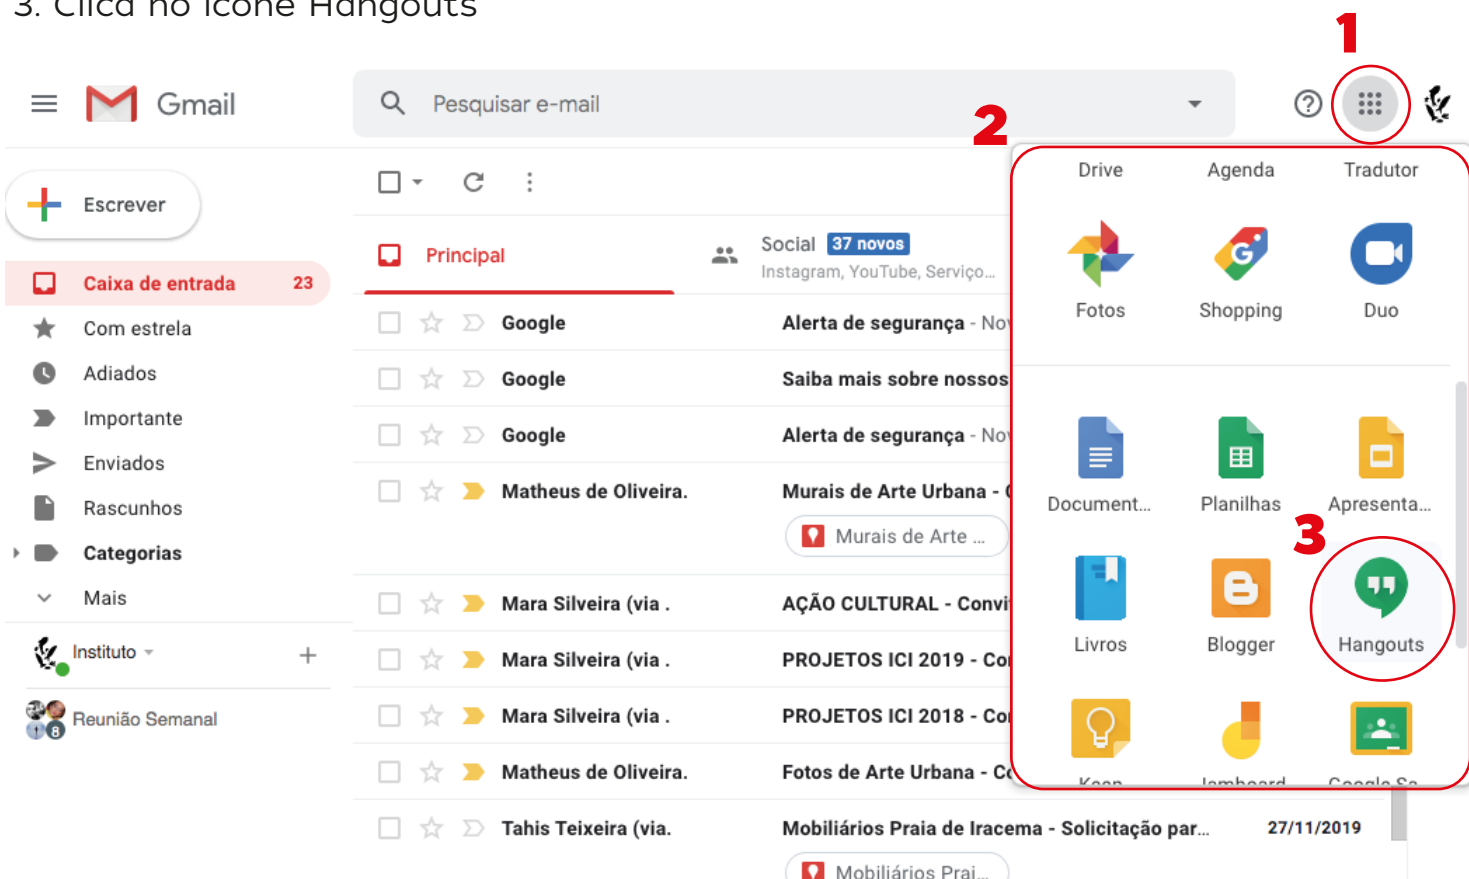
3. Clica no ícone Hangouts

1

2

3

Gmail

Pesquisar e-mail

Escrever

Caixa de entrada 23

Com estrela

Adiados

Importante

Enviados

Rascunhos

Categorias

Mais

Instituto

Reunião Semanal

Principal

Social 37 novos
Instagram, YouTube, Serviço...

Google Alerta de segurança - No

Google Saiba mais sobre nossos

Google Alerta de segurança - No

Matheus de Oliveira. Murais de Arte Urbana - 
Murais de Arte ...

Mara Silveira (via . AÇÃO CULTURAL - Convi

Mara Silveira (via . PROJETOS ICI 2019 - Co

Mara Silveira (via . PROJETOS ICI 2018 - Co

Matheus de Oliveira. Fotos de Arte Urbana - Co

Tahis Teixeira (via. Mobiliários Praia de Iracema - Solicitação par... 27/11/2019
Mobiliários Prai...

Drive Agenda Tradutor

Fotos Shopping Duo

Document... Planilhas Apresenta...

Livros Blogger Hangouts

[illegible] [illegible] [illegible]